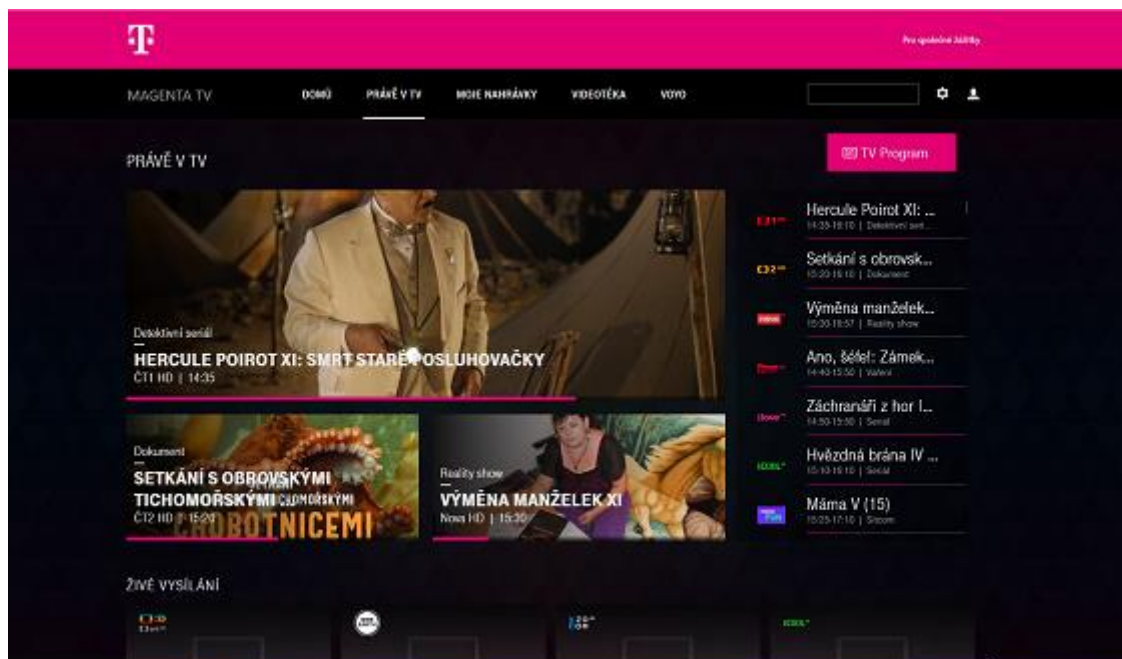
Pro společné zážitky

MAGENTA TV DOMŮ PRÁVĚ V TV MOJE NAHRÁVKY VIDEOTÉKA VOYO

PRÁVĚ V TV

TV Program

Detektivní seriál
HERCULE POIROT XI: SMRT STARÉ POSLUHOVAČKY
ČT1 HD | 14:35

Dokument
SETKÁNÍ S OBROVSKÝMI TICHOMOŘSKÝMI CHOBOTNICEMI
ČT2 HD | 15:20

Reality show
VÝMĚNA MANŽELEK XI
Nova HD | 15:30

Hercule Poirot XI: ...
14:35-16:10 | Detektivní seri...

Setkání s obrovsk...
15:20-16:10 | Dokument

Výměna manželek...
15:30-16:57 | Reality show

Ano, šéfe!: Zámek...
14:40-15:50 | Vaření

Záchranáři z hor I...
14:50-15:50 | Seriál

Hvězdná brána IV ...
15:10-16:10 | Seriál

Máma V (15)
15:25-17:10 | Sitcom

ŽIVÉ VYSÍLÁNÍ